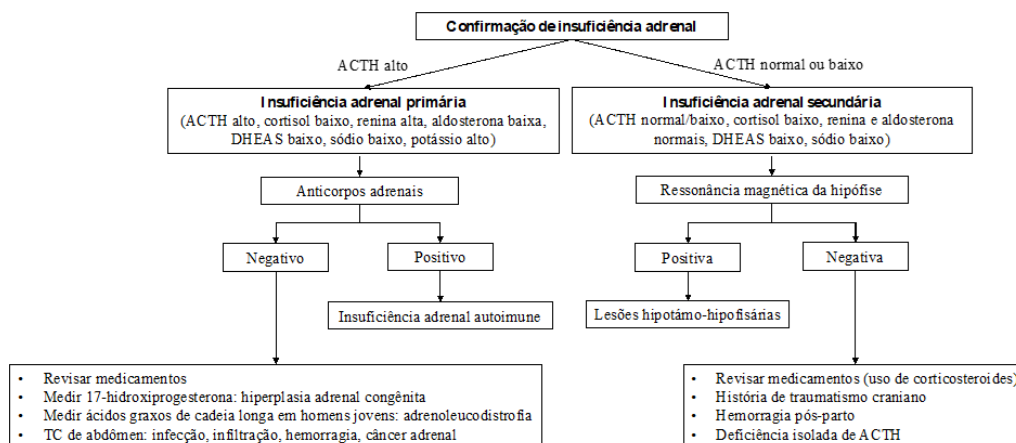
Confirmação de insuficiência adrenal

ACTH alto

ACTH normal ou baixo

Insuficiência adrenal primária
(ACTH alto, cortisol baixo, renina alta, aldosterona baixa, DHEAS baixo, sódio baixo, potássio alto)

Insuficiência adrenal secundária
(ACTH normal/baixo, cortisol baixo, renina e aldosterona normais, DHEAS baixo, sódio baixo)

Anticorpos adrenais

Ressonância magnética da hipófise

Negativo

Positivo

Positiva

Negativa

Insuficiência adrenal autoimune

Lesões hipotámo-hipofisárias

- Revisar medicamentos
- Medir 17-hidroxiprogesterona: hiperplasia adrenal congênita
- Medir ácidos graxos de cadeia longa em homens jovens: adrenoleucodistrofia
- TC de abdômen: infecção, infiltração, hemorragia, câncer adrenal

- Revisar medicamentos (uso de corticosteroides)
- História de traumatismo craniano
- Hemorragia pós-parto
- Deficiência isolada de ACTH